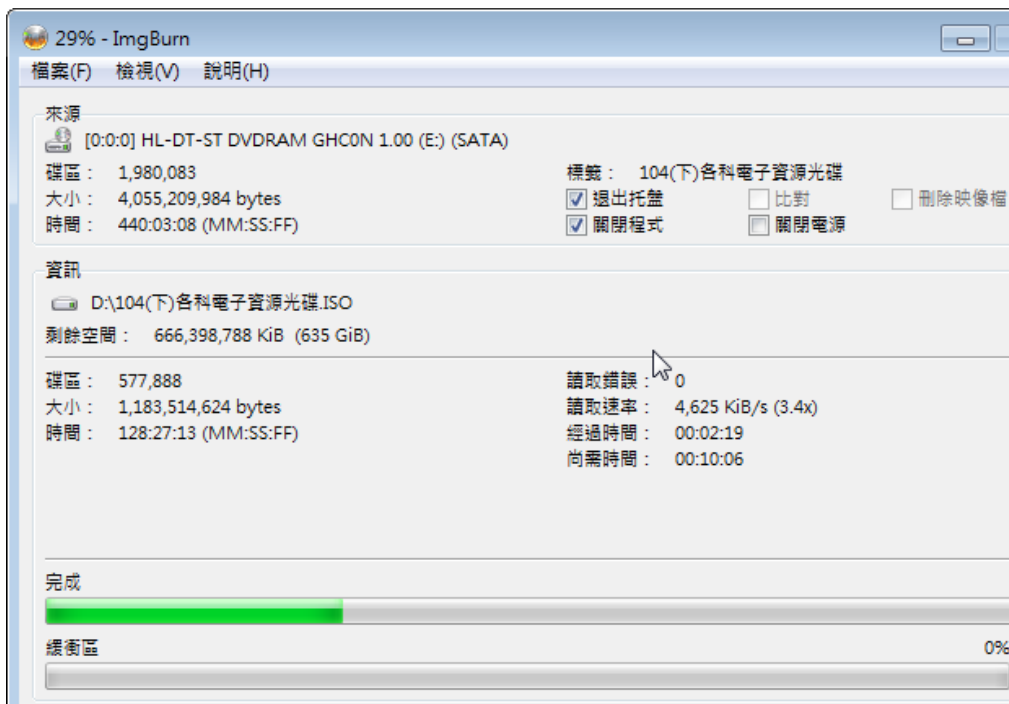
29% - ImgBurn

檔案(F) 檢視(V) 說明(H)

來源

[0:0:0] HL-DT-ST DVDRAM GHC0N 1.00 (E:) (SATA)

碟區： 1,980,083
大小： 4,055,209,984 bytes
時間： 440:03:08 (MM:SS:FF)

標籤： 104(下)各科電子資源光碟
退出托盤
比對
刪除映像檔
關閉程式
關閉電源

資訊

D:\104(下)各科電子資源光碟.ISO

剩餘空間： 666,398,788 KiB (635 GiB)

碟區： 577,888
大小： 1,183,514,624 bytes
時間： 128:27:13 (MM:SS:FF)

讀取錯誤： 0
讀取速率： 4,625 KiB/s (3.4x)
經過時間： 00:02:19
尚需時間： 00:10:06

完成

緩衝區

0%